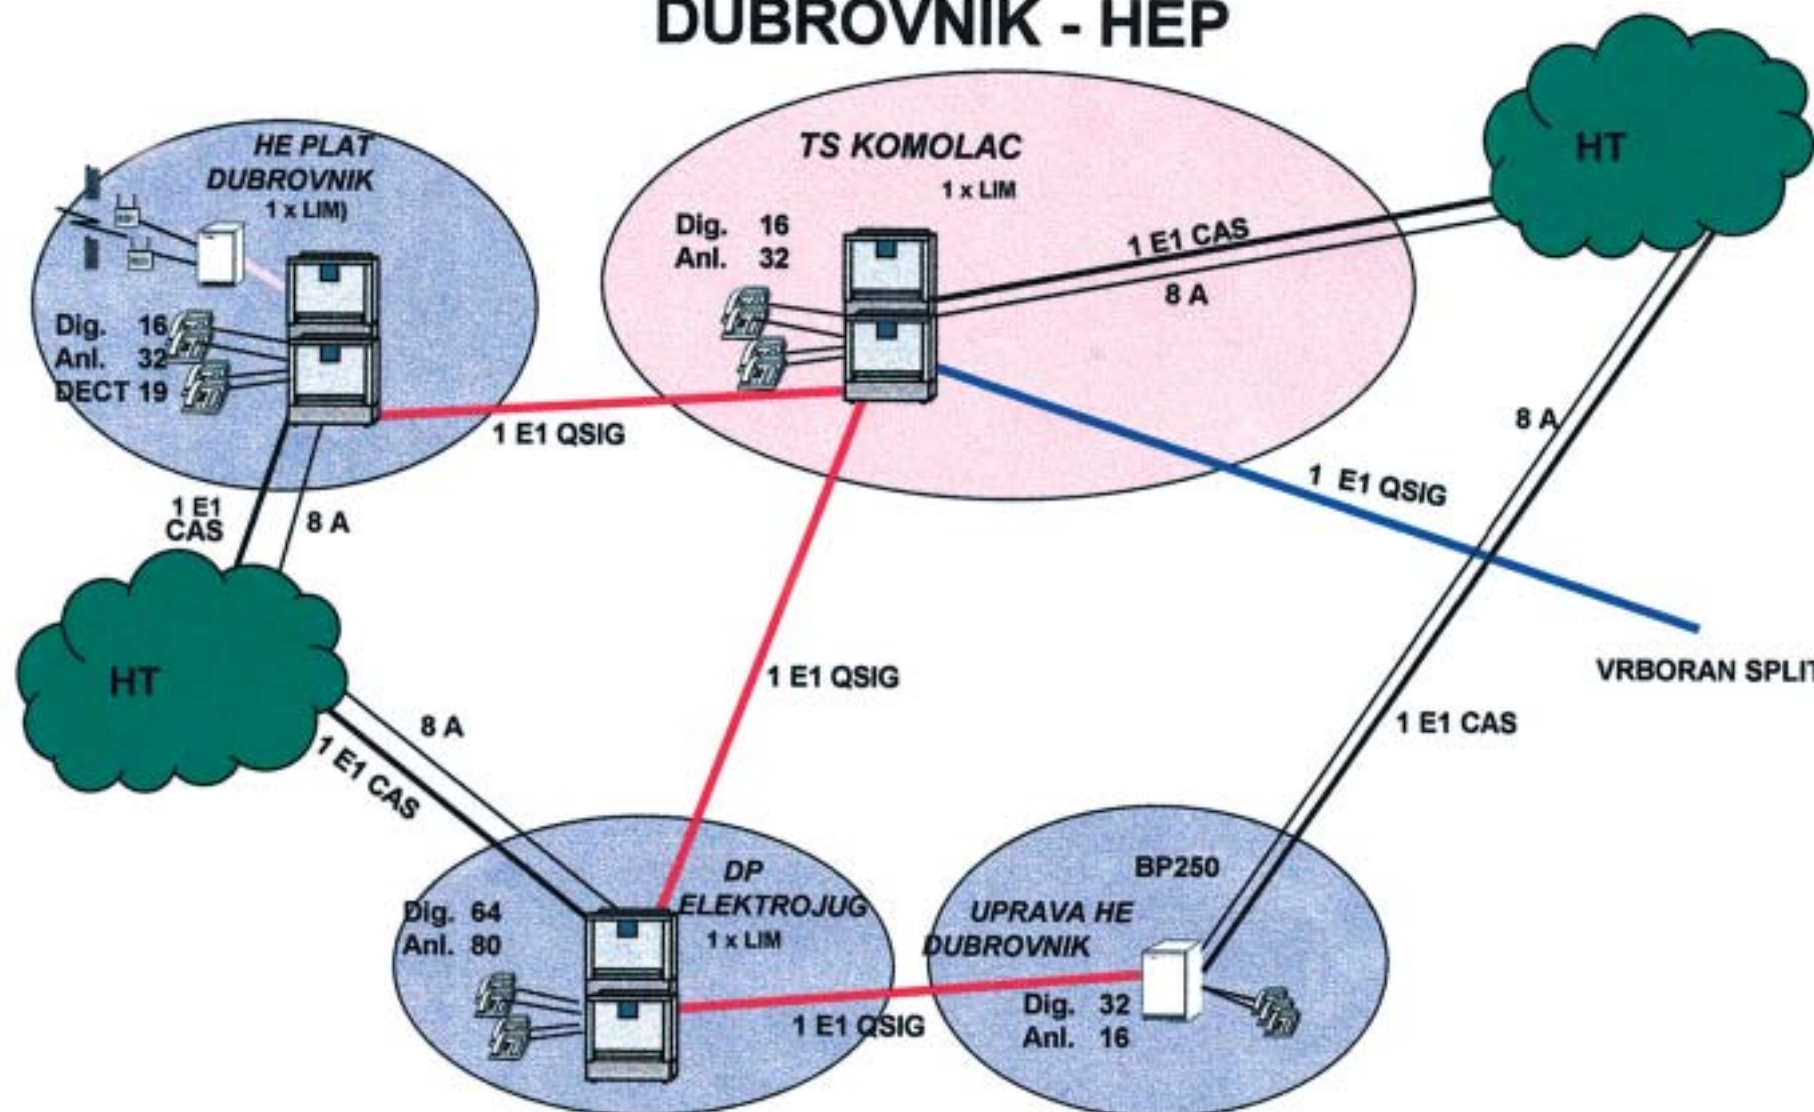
DUBROVNIK - HEP

HE PLAT DUBROVNIK
1 x LIM)

Dig. 16
Anl. 32
DECT 19

TS KOMOLAC
1 x LIM

Dig. 16
Anl. 32

HT

1 E1 CAS

8 A

1 E1 QSIG

8 A

1 E1 QSIG

1 E1 CAS

8 A

HT

VRBORAN SPLIT

8 A

1 E1 CAS

1 E1 QSIG

1 E1 CAS

DP ELEKTROJUG
1 x LIM

Dig. 64
Anl. 80

BP250

UPRAVA HE DUBROVNIK

Dig. 32
Anl. 16

1 E1 QSIG